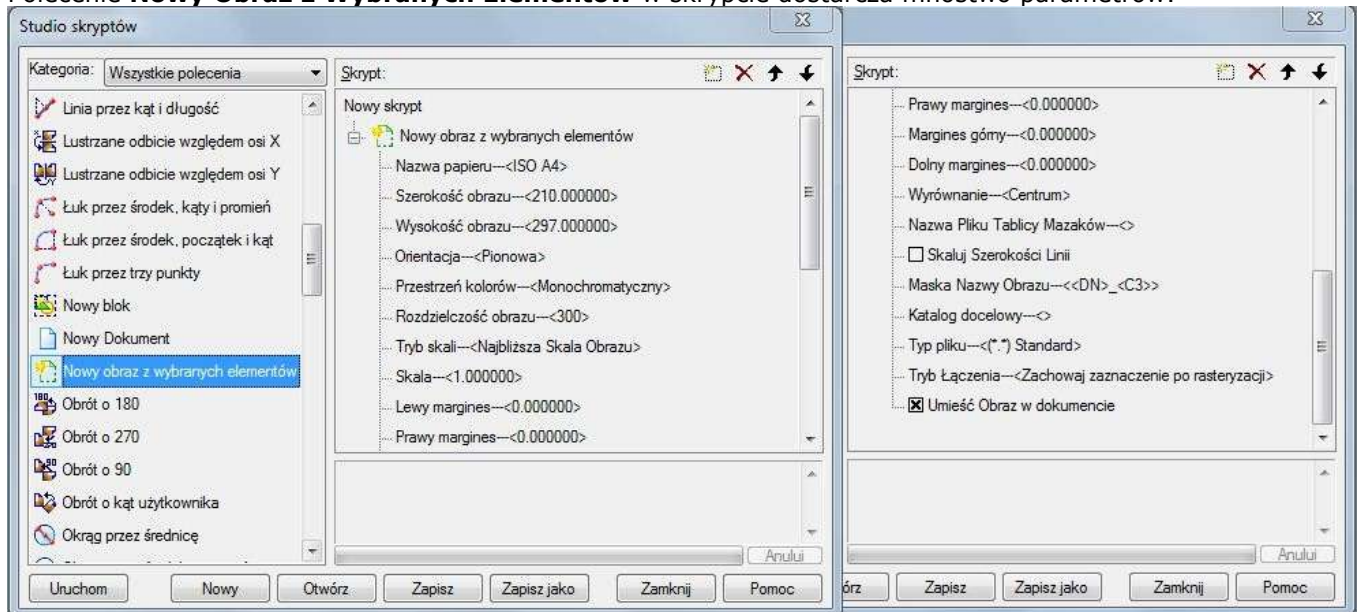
Polecenie **Nowy Obraz z wybranych elementów** w skrypcie dostarcza mnóstwo parametrów:

Studio skryptów

Kategoria: Wszystkie polecenia

Linia przez kąt i długość
Lustrzane odbicie względem osi X
Lustrzane odbicie względem osi Y
Łuk przez środek, kąty i promień
Łuk przez środek, początek i kąt
Łuk przez trzy punkty
Nowy blok
Nowy Dokument
Nowy obraz z wybranych elementów
Obrót o 180
Obrót o 270
Obrót o 90
Obrót o kąt użytkownika
Okrąg przez średnicę

Skrypt:

Nowy skrypt
Nowy obraz z wybranych elementów
Nazwa papieru---<ISO A4>
Szerokość obrazu---<210.000000>
Wysokość obrazu---<297.000000>
Orientacja---<Pionowa>
Przestrzeń kolorów---<Monochromatyczny>
Rozdzielczość obrazu---<300>
Tryb skali---<Najbliższa Skala Obrazu>
Skala---<1.000000>
Lewy margines---<0.000000>
Prawy margines---<0.000000>

Anuluj

Uruchom | Nowy | Otwórz | Zapisz | Zapisz jako | Zamknij | Pomoc

Skrypt:

Prawy margines---<0.000000>
Margines górny---<0.000000>
Dolny margines---<0.000000>
Wyrównanie---<Centrum>
Nazwa Pliku Tablicy Mazaków---<>
Skaluj Szerokości Linii
Maska Nazwy Obrazu---<<DN>_<C3>>
Katalog docelowy---<>
Typ pliku---<(*.*) Standard>
Tryb Łączenia---<Zachowaj zaznaczenie po rasteryzacji>
Umieść Obraz w dokumencie

Anuluj

órz | Zapisz | Zapisz jako | Zamknij | Pomoc